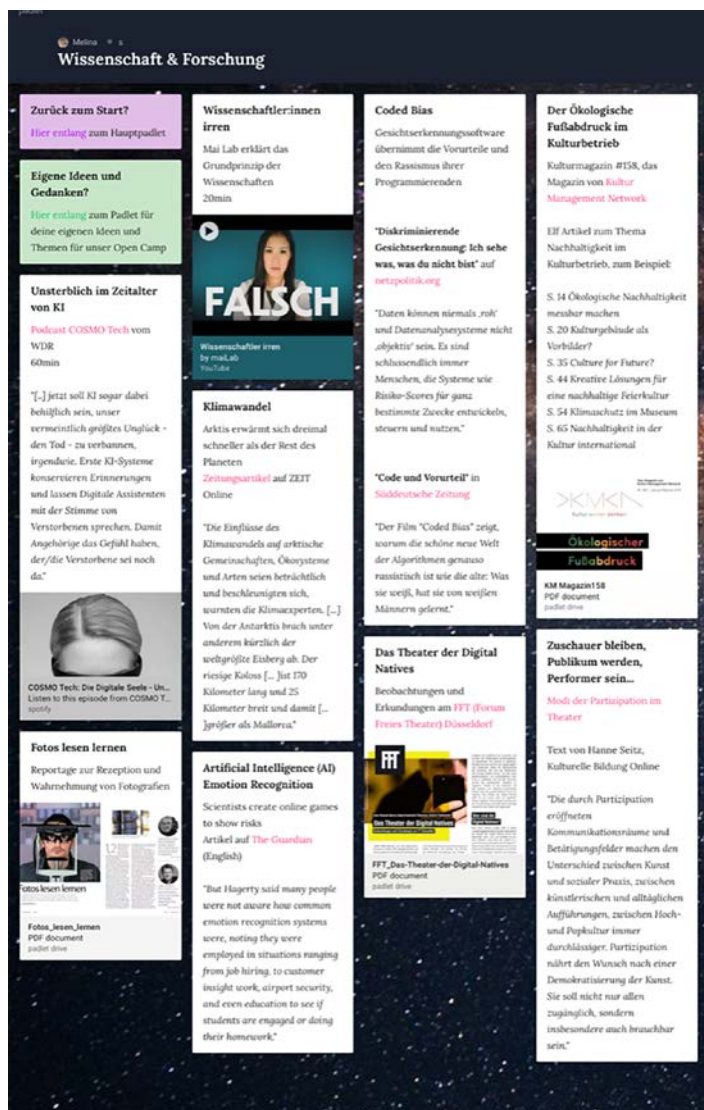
padlet

Melina • 5
Wissenschaft & Forschung

Zurück zum Start?
Hier entlang zum Hauptpadlet

Eigene Ideen und Gedanken?
Hier entlang zum Padlet für deine eigenen Ideen und Themen für unser Open Camp

Unsterblich im Zeitalter von KI
Podcast COSMO Tech vom WDR
60min

"[..] jetzt soll KI sogar dabei behilflich sein, unser vermeintlich größtes Unglück - den Tod - zu verbannen, irgendwie. Erste KI-Systeme konservieren Erinnerungen und lassen Digitale Assistenten mit der Stimme von Verstorbenen sprechen. Damit Angehörige das Gefühl haben, der/die Verstorbene sei noch da."

COSMO Tech: Die Digitale Seele - Un...
Listen to this episode from COSMO T...
spotify

Fotos lesen lernen
Reportage zur Rezeption und Wahrnehmung von Fotografien

Fotos lesen lernen

Fotos_lesen_lernen
PDF document
padlet drive

Wissenschaftler:innen irren
Mai Lab erklärt das Grundprinzip der Wissenschaften
20min

FALSCH

Wissenschaftler irren
by maiLab
YouTube

Klimawandel
Arktis erwärmt sich dreimal schneller als der Rest des Planeten
Zeitungsartikel auf ZEIT Online

"Die Einflüsse des Klimawandels auf arktische Gemeinschaften, Ökosysteme und Arten seien beträchtlich und beschleunigten sich, warnten die Klimaexperten. [...] Von der Antarktis brach unter anderem kürzlich der weltgrößte Eisberg ab. Der riesige Koloss [... ]ist 170 Kilometer lang und 25 Kilometer breit und damit [... ]größer als Mallorca."

Artificial Intelligence (AI) Emotion Recognition
Scientists create online games to show risks
Artikel auf The Guardian (English)

"But Hagerty said many people were not aware how common emotion recognition systems were, noting they were employed in situations ranging from job hiring, to customer insight work, airport security, and even education to see if students are engaged or doing their homework."

Coded Bias
Gesichtserkennungssoftware übernimmt die Vorurteile und den Rassismus ihrer Programmierenden

"Diskriminierende Gesichtserkennung: Ich sehe was, was du nicht bist" auf netzpolitik.org

"Daten können niemals ‚roh' und Datenanalysesysteme nicht ‚objektiv' sein. Es sind schlussendlich immer Menschen, die Systeme wie Risiko-Scores für ganz bestimmte Zwecke entwickeln, steuern und nutzen."

"Code und Vorurteil" in Süddeutsche Zeitung

"Der Film "Coded Bias" zeigt, warum die schöne neue Welt der Algorithmen genauso rassistisch ist wie die alte: Was sie weiß, hat sie von weißen Männern gelernt."

Das Theater der Digital Natives
Beobachtungen und Erkundungen am FFT (Forum Freies Theater) Düsseldorf

FFT
Das Theater der Digital Natives

FFT_Das-Theater-der-Digital-Natives
PDF document
padlet drive

Der Ökologische Fußabdruck im Kulturbetrieb
Kulturmagazin #158, das Magazin von Kultur Management Network

Elf Artikel zum Thema Nachhaltigkeit im Kulturbetrieb, zum Beispiel:

S. 14 Ökologische Nachhaltigkeit messbar machen
S. 20 Kulturgebäude als Vorbilder?
S. 35 Culture for Future?
S. 44 Kreative Lösungen für eine nachhaltige Feierkultur
S. 54 Klimaschutz im Museum
S. 65 Nachhaltigkeit in der Kultur international

KMN
Ökologischer Fußabdruck

KM Magazin158
PDF document
padlet drive

Zuschauer bleiben, Publikum werden, Performer sein...
Modi der Partizipation im Theater

Text von Hanne Seitz, Kulturelle Bildung Online

"Die durch Partizipation eröffneten Kommunikationsräume und Betätigungsfelder machen den Unterschied zwischen Kunst und sozialer Praxis, zwischen künstlerischen und alltäglichen Aufführungen, zwischen Hoch- und Popkultur immer durchlässiger. Partizipation nährt den Wunsch nach einer Demokratisierung der Kunst. Sie soll nicht nur allen zugänglich, sondern insbesondere auch brauchbar sein."